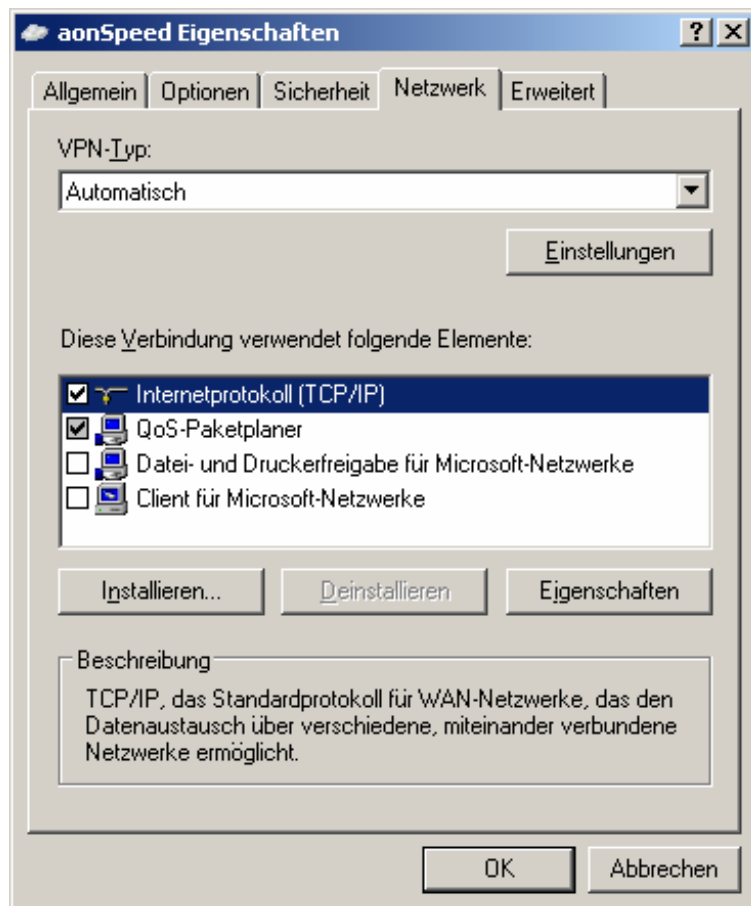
aonSpeed Eigenschaften

?

X

Allgemein

Optionen

Sicherheit

Netzwerk

Erweitert

VPN-Typ:

Automatisch

Einstellungen

Diese Verbindung verwendet folgende Elemente:

Internetprotokoll (TCP/IP)

QoS-Paketplaner

Datei- und Druckerfreigabe für Microsoft-Netzwerke

Client für Microsoft-Netzwerke

Installieren...

Deinstallieren

Eigenschaften

Beschreibung

TCP/IP, das Standardprotokoll für WAN-Netzwerke, das den Datenaustausch über verschiedene, miteinander verbundene Netzwerke ermöglicht.

OK

Abbrechen